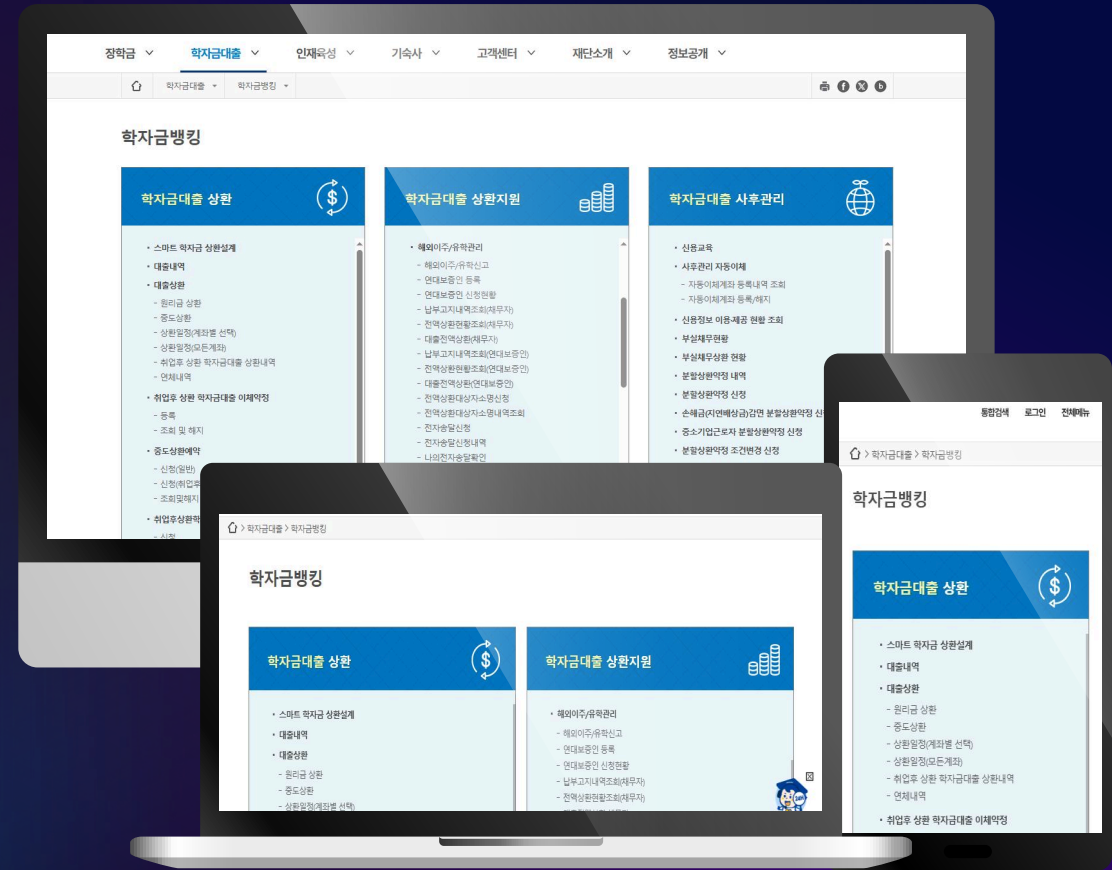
장학금 학자금대출 인재육성 기숙사 고객센터 재단소개 정보공개

학자금대출 학자금뱅킹

학자금뱅킹

학자금대출 상환

• 스마트 학자금 상환설계
• 대출내역
• 대출상환
- 원리금 상환
- 중도상환
- 상환일정(계좌별 선택)
- 상환일정(모든계좌)
- 취업후 상환 학자금대출 상환내역
- 연체내역
• 취업후 상환 학자금대출 이체약정
- 등록
- 조회 및 해지
• 중도상환예약
- 신청(일반)
- 신청(취업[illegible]
- 조회및해지
• 취업후상환학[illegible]
- 신청

학자금대출 상환지원

• 해외이주/유학관리
- 해외이주/유학신고
- 연대보증인 등록
- 연대보증인 신청현황
- 납부고지내역조회(채무자)
- 전액상환현황조회(채무자)
- 대출전액상환(채무자)
- 납부고지내역조회(연대보증인)
- 전액상환현황조회(연대보증인)
- 대출전액상환(연대보증인)
- 전액상환대상자소명신청
- 전액상환대상자소명내역조회
- 전자송달신청
- 전자송달신청내역
- 나의전자송달확인

학자금대출 사후관리

• 신용교육
• 사후관리 자동이체
- 자동이체계좌 등록내역 조회
- 자동이체계좌 등록/해지
• 신용정보 이용·제공 현황 조회
• 부실채무현황
• 부실채무상환 현황
• 분할상환약정 내역
• 분할상환약정 신청
• 손해금(지연배상금)감면 분할상환약정 신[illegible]
• 중소기업근로자 분할상환약정 신청
• 분할상환약정 조건변경 신청

학자금대출 > 학자금뱅킹

학자금뱅킹

학자금대출 상환

• 스마트 학자금 상환설계
• 대출내역
• 대출상환
- 원리금 상환
- 중도상환
- 상환일정(계좌별 선택)

학자금대출 상환지원

• 해외이주/유학관리
- 해외이주/유학신고
- 연대보증인 등록
- 연대보증인 신청현황
- 납부고지내역조회(채무자)
- 전액상환현황조회(채무자)

통합검색 로그인 전체메뉴

학자금대출 > 학자금뱅킹

학자금뱅킹

학자금대출 상환

• 스마트 학자금 상환설계
• 대출내역
• 대출상환
- 원리금 상환
- 중도상환
- 상환일정(계좌별 선택)
- 상환일정(모든계좌)
- 취업후 상환 학자금대출 상환내역
- 연체내역
• 취업후 상환 학자금대출 이체약정